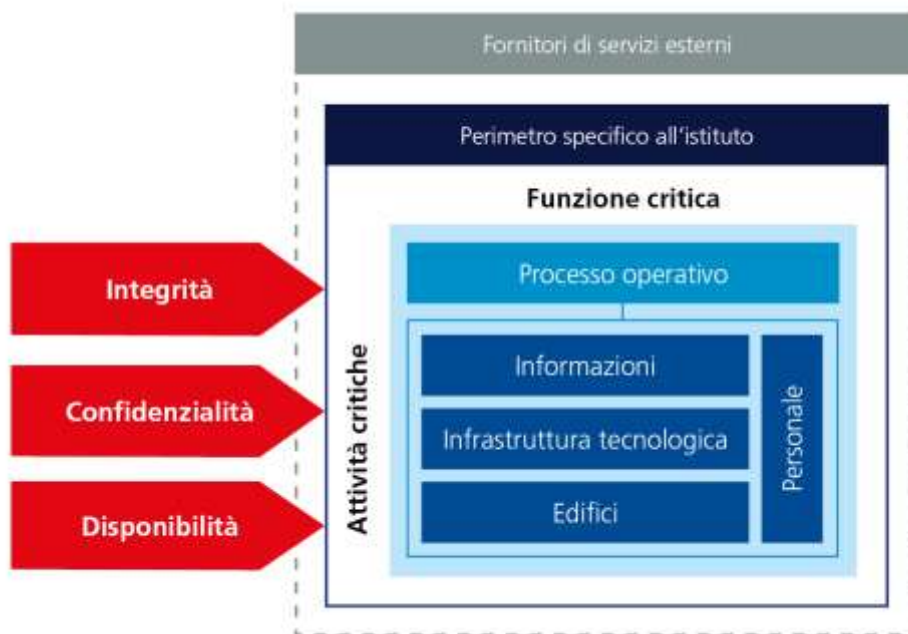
Fornitori di servizi esterni

Perimetro specifico all'istituto

Funzione critica

Integrità

Confidenzialità

Disponibilità

Processo operativo

Attività critiche

Informazioni

Infrastruttura tecnologica

Edifici

Personale